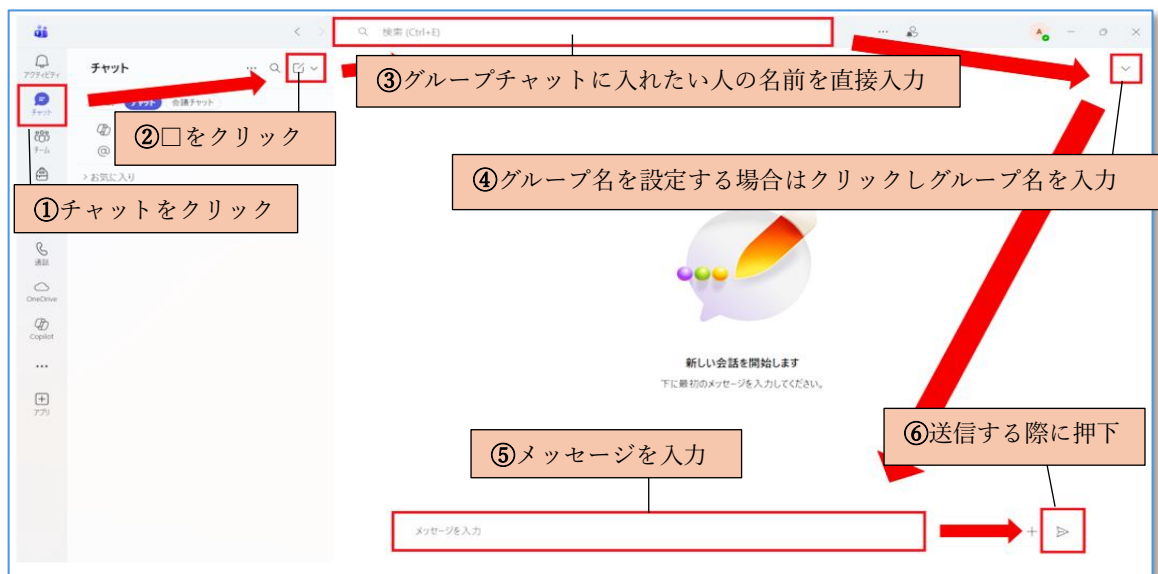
検索 (Ctrl+E)

アクティビティ

チャット

チーム

通話

OneDrive

Copilot

アプリ

チャット

チャット　会議チャット

> お気に入り

①チャットをクリック

②□をクリック

③グループチャットに入れたい人の名前を直接入力

④グループ名を設定する場合はクリックしグループ名を入力

新しい会話を開始します

下に最初のメッセージを入力してください。

⑤メッセージを入力

⑥送信する際に押下

メッセージを入力